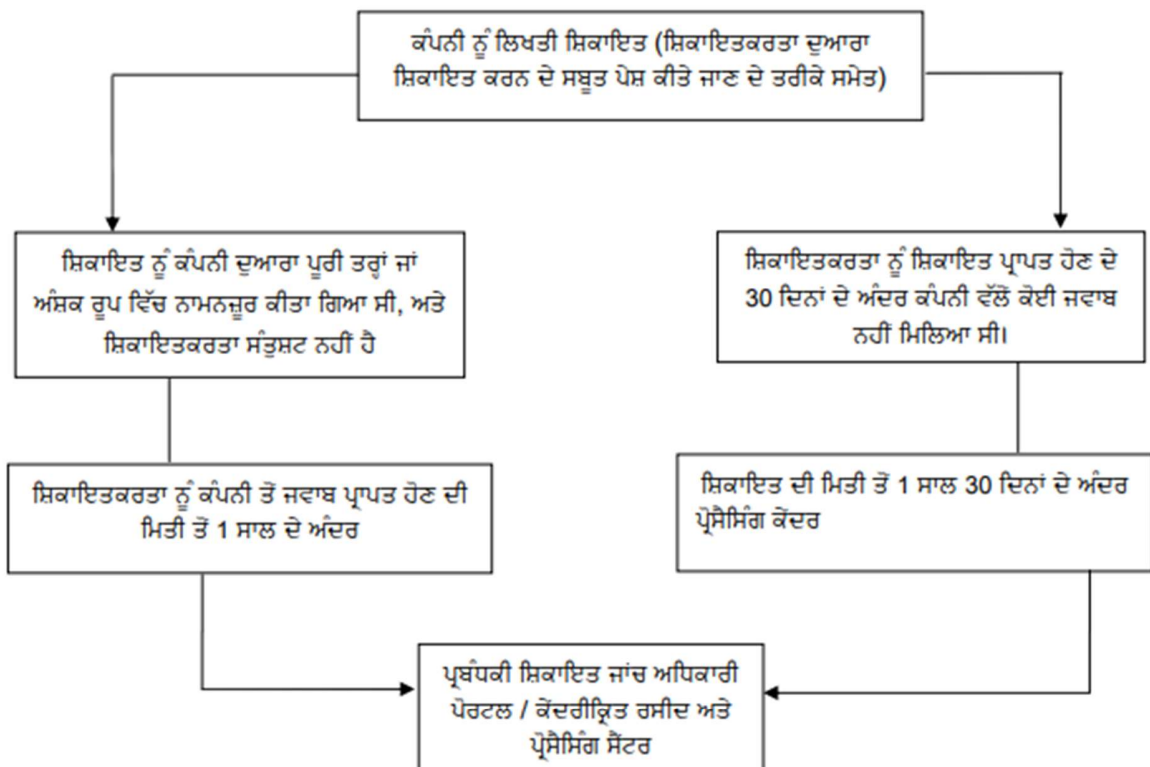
ਕੰਪਨੀ ਨੂੰ ਲਿਖਤੀ ਸ਼ਿਕਾਇਤ (ਸ਼ਿਕਾਇਤਕਰਤਾ ਦੁਆਰਾ ਸ਼ਿਕਾਇਤ ਕਰਨ ਦੇ ਸਬੂਤ ਪੇਸ਼ ਕੀਤੇ ਜਾਣ ਦੇ ਤਰੀਕੇ ਸਮੇਤ)

ਸ਼ਿਕਾਇਤ ਨੂੰ ਕੰਪਨੀ ਦੁਆਰਾ ਪੂਰੀ ਤਰ੍ਹਾਂ ਜਾਂ ਅੰਸ਼ਕ ਰੂਪ ਵਿੱਚ ਨਾਮਨਜ਼ੂਰ ਕੀਤਾ ਗਿਆ ਸੀ, ਅਤੇ ਸ਼ਿਕਾਇਤਕਰਤਾ ਸੰਤੁਸ਼ਟ ਨਹੀਂ ਹੈ

ਸ਼ਿਕਾਇਤਕਰਤਾ ਨੂੰ ਸ਼ਿਕਾਇਤ ਪ੍ਰਾਪਤ ਹੋਣ ਦੇ 30 ਦਿਨਾਂ ਦੇ ਅੰਦਰ ਕੰਪਨੀ ਵੱਲੋਂ ਕੋਈ ਜਵਾਬ ਨਹੀਂ ਮਿਲਿਆ ਸੀ।

ਸ਼ਿਕਾਇਤਕਰਤਾ ਨੂੰ ਕੰਪਨੀ ਤੋਂ ਜਵਾਬ ਪ੍ਰਾਪਤ ਹੋਣ ਦੀ ਮਿਤੀ ਤੋਂ 1 ਸਾਲ ਦੇ ਅੰਦਰ

ਸ਼ਿਕਾਇਤ ਦੀ ਮਿਤੀ ਤੋਂ 1 ਸਾਲ 30 ਦਿਨਾਂ ਦੇ ਅੰਦਰ ਪ੍ਰੋਸੈਸਿੰਗ ਕੇਂਦਰ

ਪ੍ਰਬੰਧਕੀ ਸ਼ਿਕਾਇਤ ਜਾਂਚ ਅਧਿਕਾਰੀ ਪੋਰਟਲ / ਕੇਂਦਰੀਕ੍ਰਿਤ ਰਸੀਦ ਅਤੇ ਪ੍ਰੋਸੈਸਿੰਗ ਸੈਂਟਰ